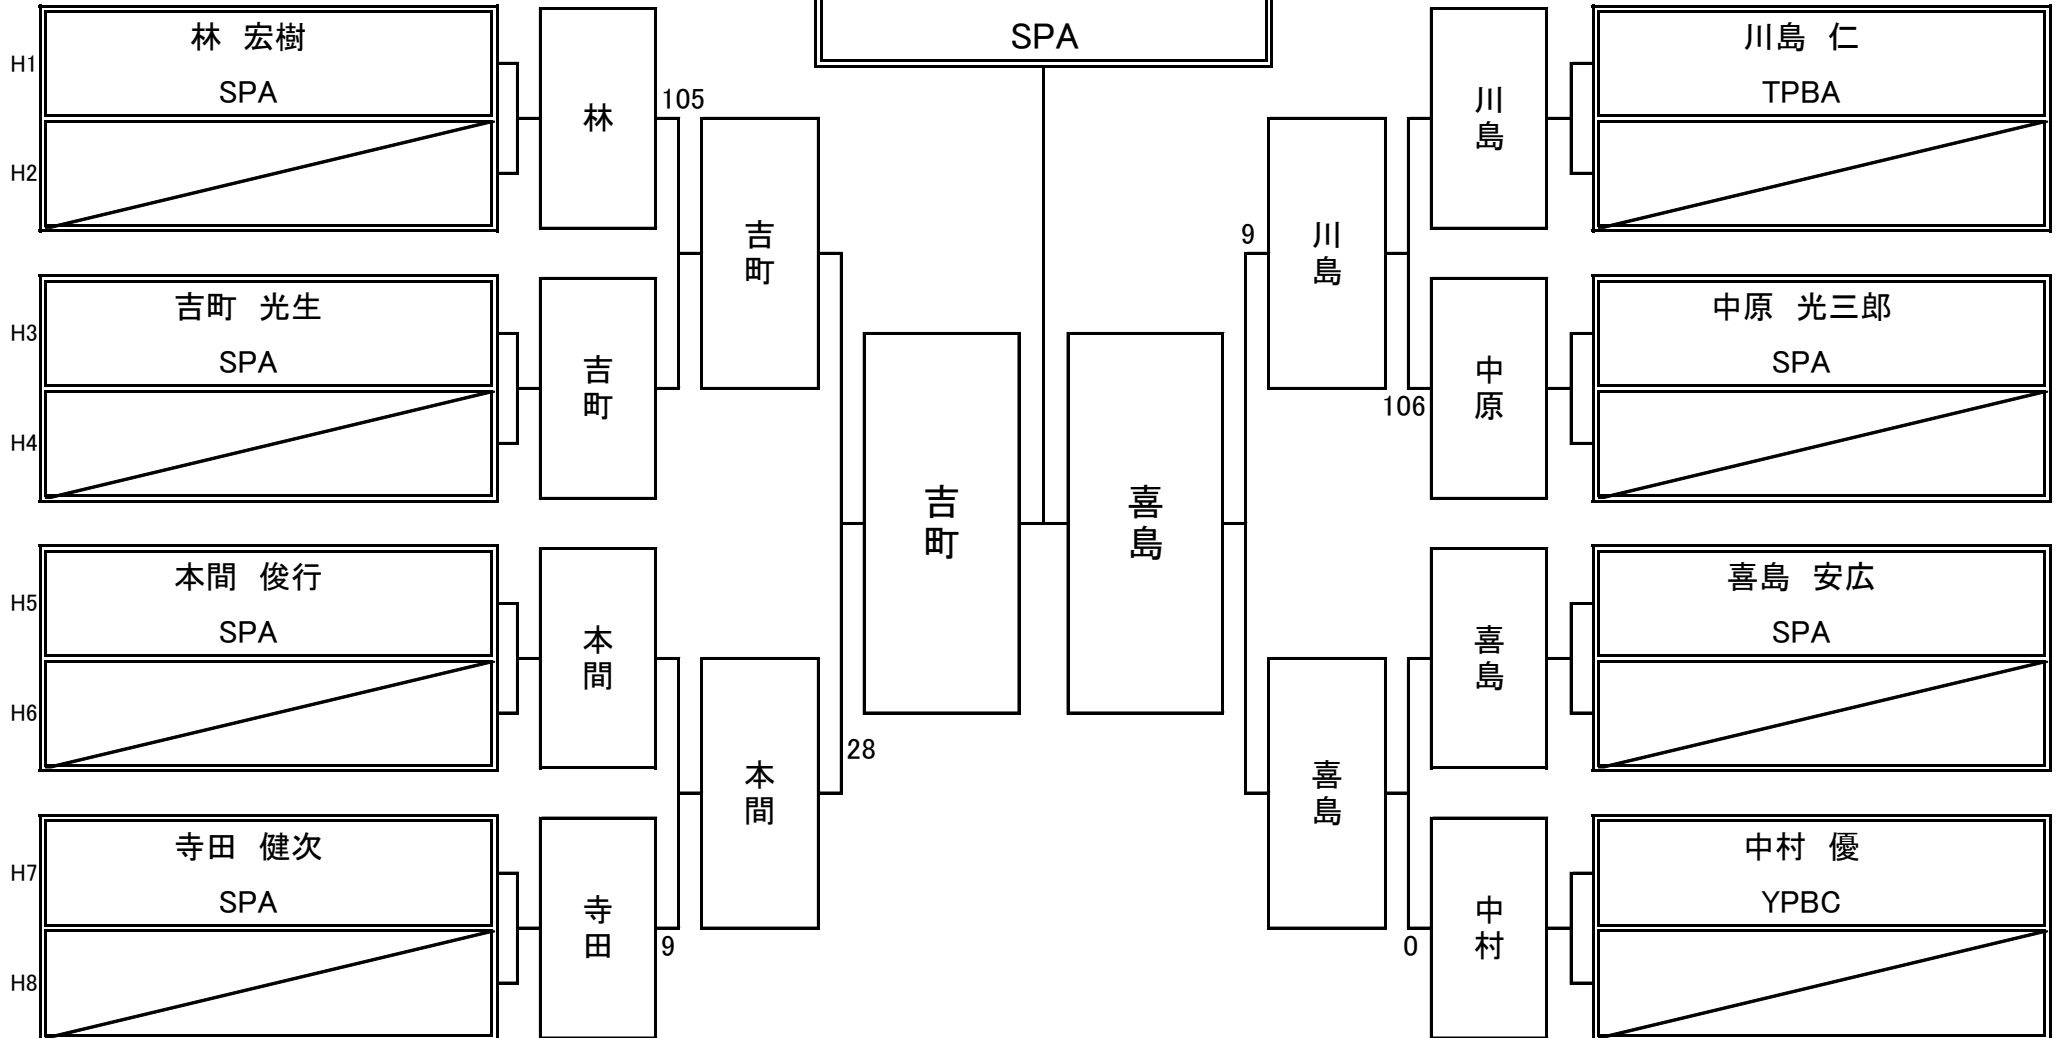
SPA

H1
林　宏樹
SPA
H2

H3
吉町　光生
SPA
H4

H5
本間　俊行
SPA
H6

H7
寺田　健次
SPA
H8

林
105
吉町
本間
寺田
9
吉町
本間
28
吉町

喜島
9
川島
106
喜島
0
川島
中原
喜島
中村

川島　仁
TPBA

中原　光三郎
SPA

喜島　安広
SPA

中村　優
YPBC